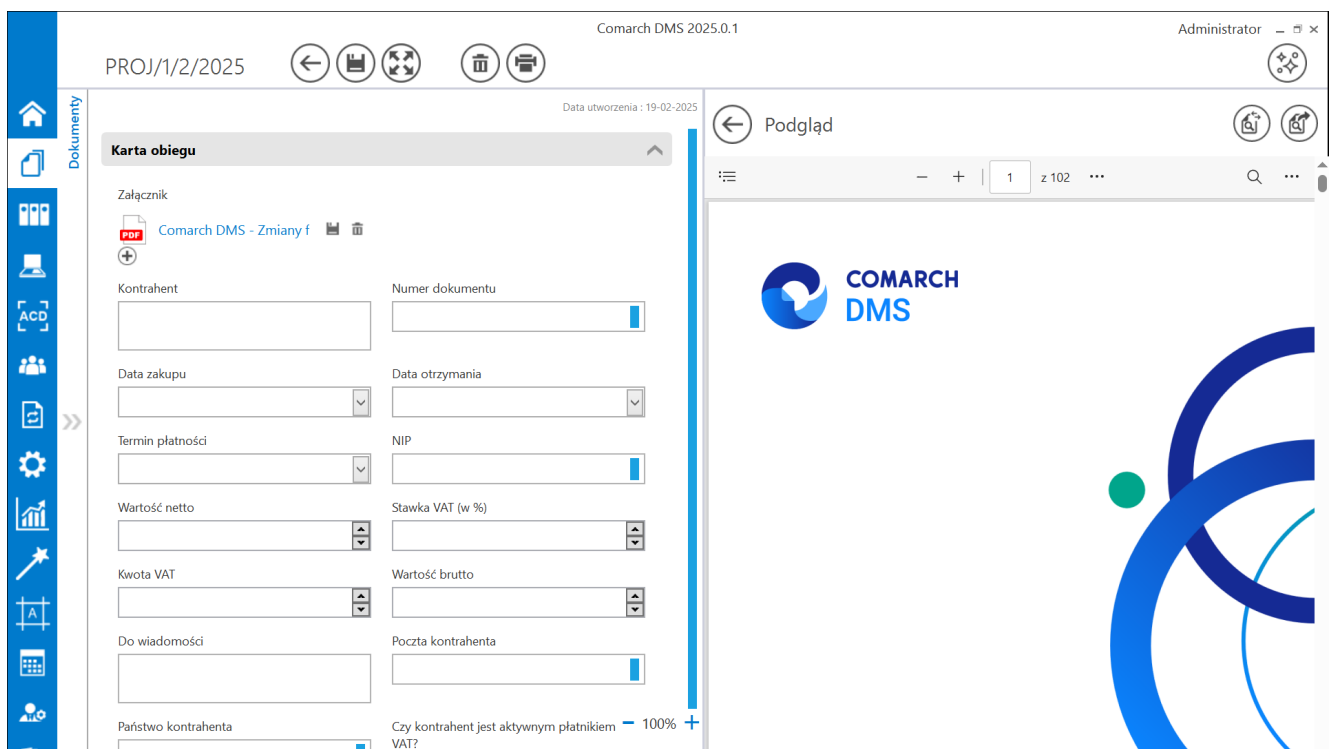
Comarch DMS 2025.0.1

Administrator

PROJ/1/2/2025

Dokumenty

Data utworzenia : 19-02-2025

Karta obiegu

Załącznik

PDF

Comarch DMS - Zmiany f

Kontrahent

Numer dokumentu

Data zakupu

Data otrzymania

Termin płatności

NIP

Wartość netto

Stawka VAT (w %)

Kwota VAT

Wartość brutto

Do wiadomości

Poczta kontrahenta

Państwo kontrahenta

Czy kontrahent jest aktywnym płatnikiem VAT?

100%

Podgląd

1

z 102

COMARCH DMS